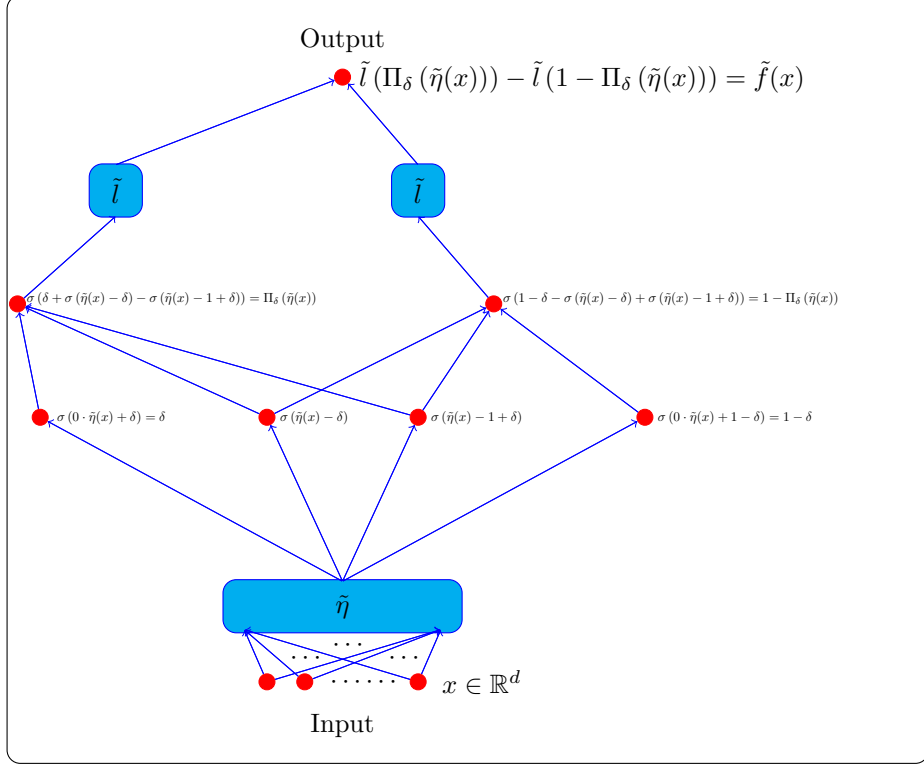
Output

$\tilde{l}\left(\Pi_\delta\left(\tilde{\eta}(x)\right)\right) - \tilde{l}\left(1 - \Pi_\delta\left(\tilde{\eta}(x)\right)\right) = \tilde{f}(x)$

$\tilde{l}$

$\tilde{l}$

$\sigma\left(\delta + \sigma\left(\tilde{\eta}(x) - \delta\right) - \sigma\left(\tilde{\eta}(x) - 1 + \delta\right)\right) = \Pi_\delta\left(\tilde{\eta}(x)\right)$

$\sigma\left(1 - \delta - \sigma\left(\tilde{\eta}(x) - \delta\right) + \sigma\left(\tilde{\eta}(x) - 1 + \delta\right)\right) = 1 - \Pi_\delta\left(\tilde{\eta}(x)\right)$

$\sigma\left(0 \cdot \tilde{\eta}(x) + \delta\right) = \delta$

$\sigma\left(\tilde{\eta}(x) - \delta\right)$

$\sigma\left(\tilde{\eta}(x) - 1 + \delta\right)$

$\sigma\left(0 \cdot \tilde{\eta}(x) + 1 - \delta\right) = 1 - \delta$

$\tilde{\eta}$

$\cdots$

$\cdots$

$\cdots$

$\cdots\cdots$

$x \in \mathbb{R}^d$

Input